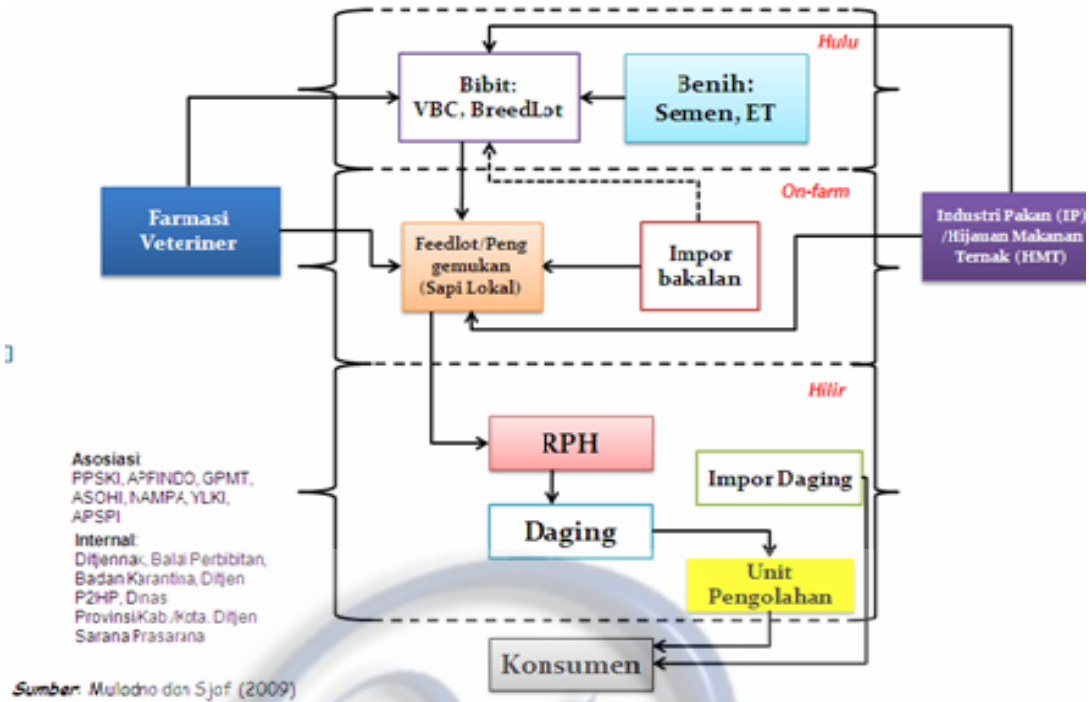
Hulu

Bibit: VBC, BreedLot

Benih: Semen, ET

On-farm

Farmasi Veteriner

Feedlot/Penggemukan (Sapi Lokal)

Impor bakalan

Industri Pakan (IP) /Hijauan Makanan Ternak (HMT)

Hilir

RPH

Impor Daging

Daging

Unit Pengolahan

Konsumen

Asosiasi: PPSKI, APFINDO, GPMT, ASOHI, NAMPA, YLKI, APSPI

Internal: Ditjennak, Balai Perbibitan, Badan Karantina, Ditjen P2HP, Dinas Provinsi/Kab./Kota, Ditjen Sarana Prasarana

Sumber: Mulodno dan Sjaf (2009)